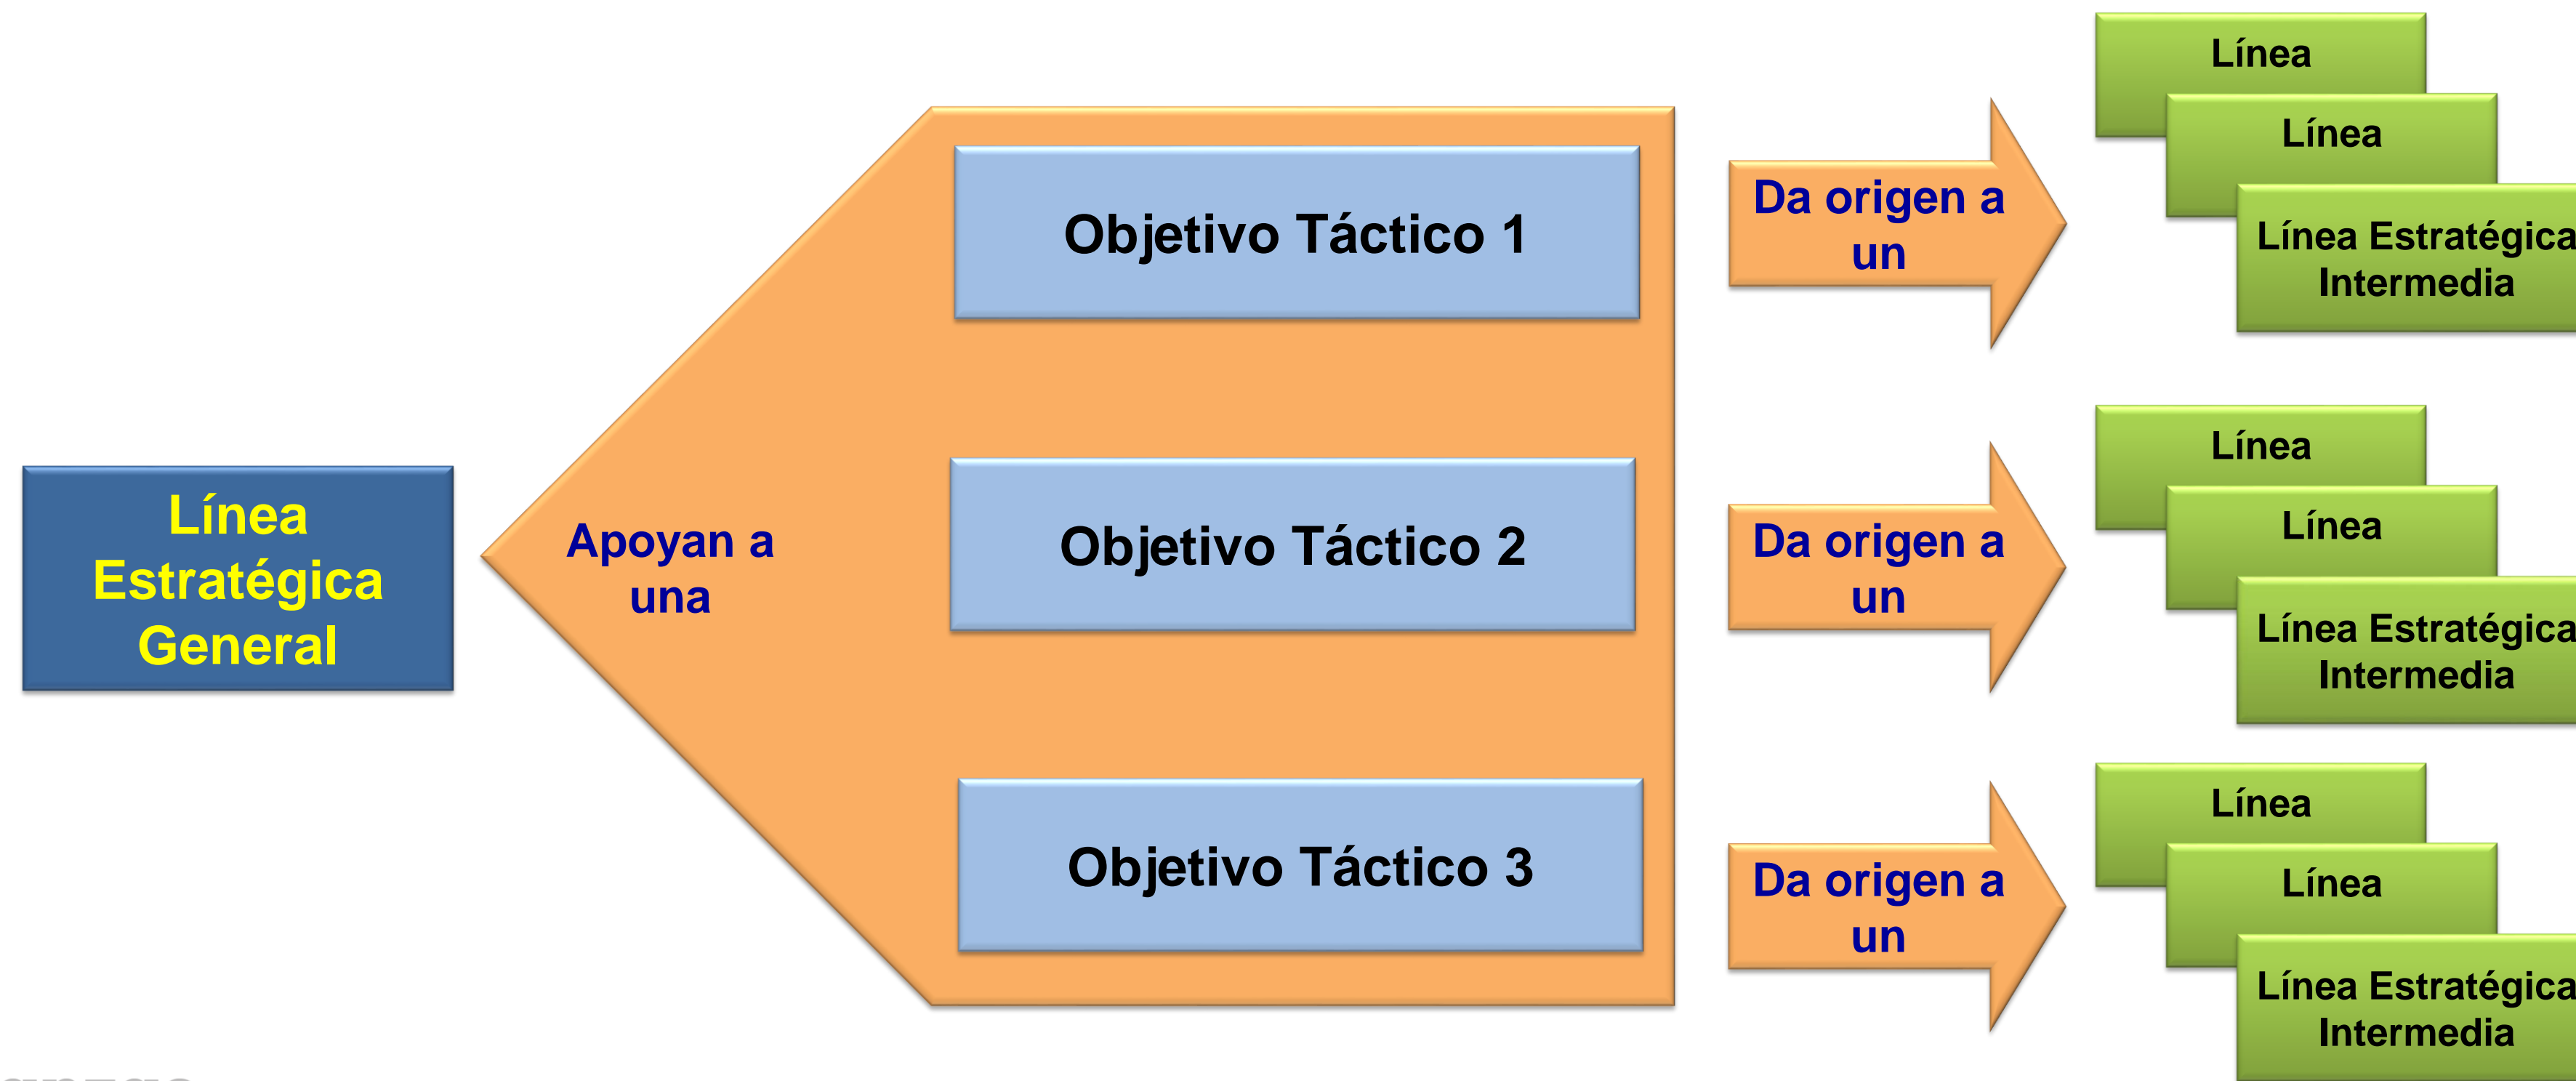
Línea Estratégica General

Apoyan a una

Objetivo Táctico 1

Objetivo Táctico 2

Objetivo Táctico 3

Da origen a un

Línea

Línea

Línea Estratégica Intermedia

Da origen a un

Línea

Línea

Línea Estratégica Intermedia

Da origen a un

Línea

Línea

Línea Estratégica Intermedia